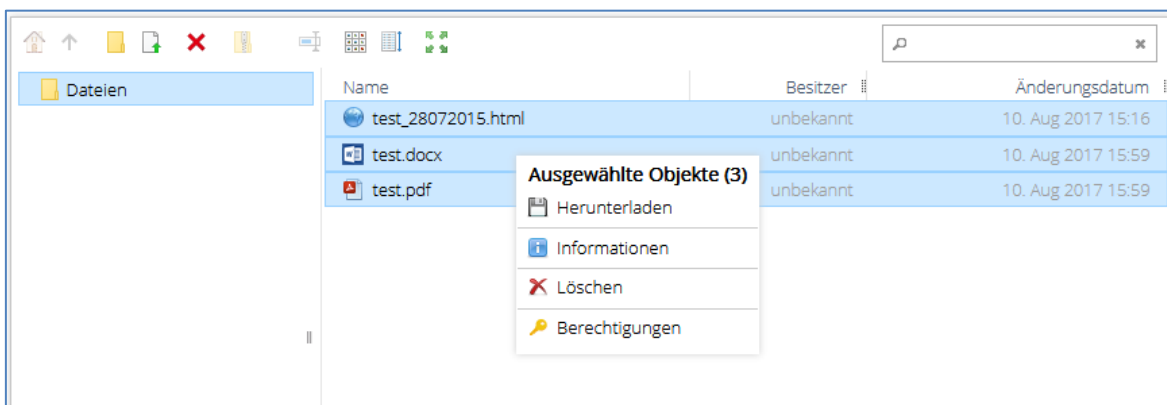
Dateien

| Name | Besitzer | Änderungsdatum |
|---|---|---|
| test_28072015.html | unbekannt | 10. Aug 2017 15:16 |
| test.docx | unbekannt | 10. Aug 2017 15:59 |
| test.pdf | unbekannt | 10. Aug 2017 15:59 |

Ausgewählte Objekte (3)
Herunterladen
Informationen
Löschen
Berechtigungen